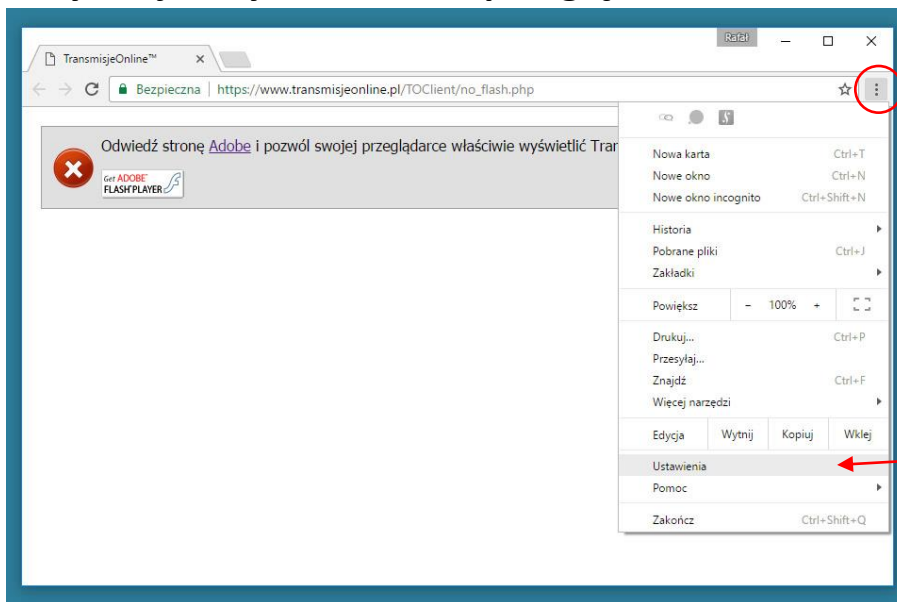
TransmisjeOnline™ ×

Rafał

Bezpieczna | https://www.transmisjeonline.pl/TOClient/no_flash.php

Odwiedź stronę Adobe i pozwól swojej przeglądarce właściwie wyświetlić Tran

Get ADOBE FLASH PLAYER

Nowa karta Ctrl+T
Nowe okno Ctrl+N
Nowe okno incognito Ctrl+Shift+N
Historia
Pobrane pliki Ctrl+J
Zakładki
Powiększ - 100% +
Drukuj... Ctrl+P
Przesyłaj...
Znajdź Ctrl+F
Więcej narzędzi
Edycja Wytnij Kopiuj Wklej
Ustawienia
Pomoc
Zakończ Ctrl+Shift+Q